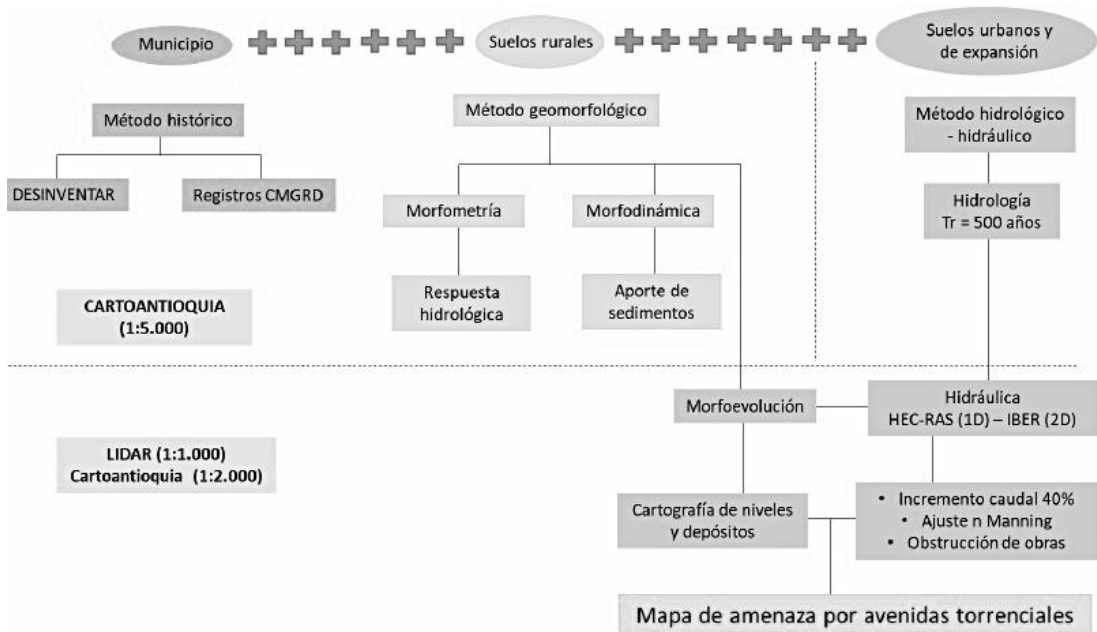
Municipio

Suelos rurales

Suelos urbanos y de expansión

Método histórico

DESINVENTAR

Registros CMGRD

Método geomorfológico

Morfometría

Morfodinámica

Respuesta hidrológica

Aporte de sedimentos

Método hidrológico - hidráulico

Hidrología
Tr = 500 años

CARTOANTIOQUIA
(1:5.000)

Morfoevolución

Hidráulica
HEC-RAS (1D) – IBER (2D)

LIDAR (1:1.000)
Cartoantioquia (1:2.000)

Cartografía de niveles y depósitos

• Incremento caudal 40%
• Ajuste n Manning
• Obstrucción de obras

Mapa de amenaza por avenidas torrenciales